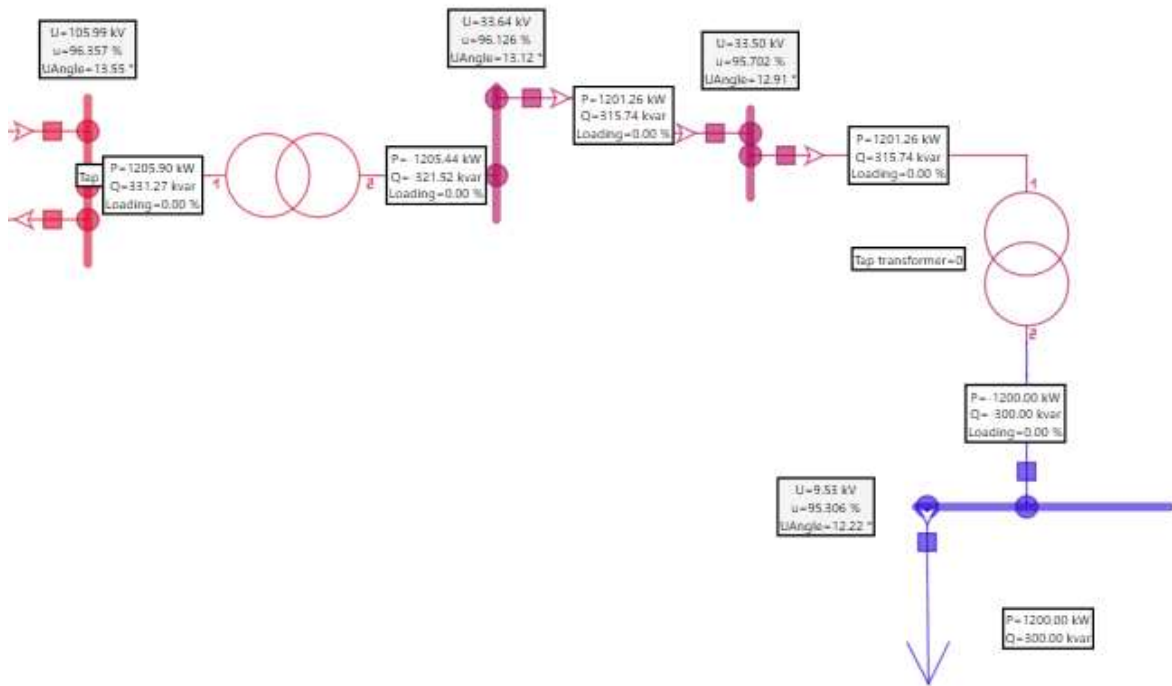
U=105.99 kV
u=96.357 %
UAngle=13.55 °

U=33.64 kV
u=96.126 %
UAngle=13.12 °

U=33.50 kV
u=95.702 %
UAngle=12.91 °

P=1201.26 kW
Q=315.74 kvar
Loading=0.00 %

P=1201.26 kW
Q=315.74 kvar
Loading=0.00 %

Tap

P=1205.90 kW
Q=331.27 kvar
Loading=0.00 %

1

2

P=-1205.44 kW
Q=-321.52 kvar
Loading=0.00 %

1

Tap transformer=0

2

P=-1200.00 kW
Q=-300.00 kvar
Loading=0.00 %

U=9.53 kV
u=95.306 %
UAngle=12.22 °

P=1200.00 kW
Q=300.00 kvar